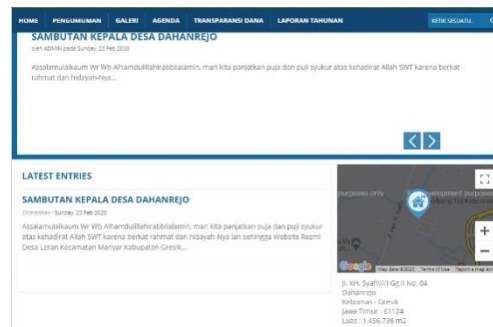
HOME PENGUMUMAN GALERI AGENDA TRANSPARANSI DANA LAPORAN TAHUNAN KETIK SESUATU...

SAMBUTAN KEPALA DESA DAHANREJO

oleh ADMIN pada Sunday, 23 Feb 2020

Assalamualaikum Wr Wb Alhamdulillahirobbilalamin, mari kita panjatkan puja dan puji syukur atas kehadirat Allah SWT karena berkat rahmat dan hidayah-Nya...

LATEST ENTRIES

SAMBUTAN KEPALA DESA DAHANREJO

Diterbitkan: Sunday, 23 Feb 2020

Assalamualaikum Wr Wb Alhamdulillahirobbilalamin, mari kita panjatkan puja dan puji syukur atas kehadirat Allah SWT karena berkat rahmat dan hidayah-Nya lah sehingga Website Resmi Desa Loran Kecamatan Manyar Kabupaten Gresik...

purposes only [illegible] purposes

Google Map data ©2020 Terms of Use Report a map error

Jl. KH. Syafi'i/Gg II No. 04
Dahanrejo
Kebomas - Gresik
Jawa Timur : 61124
Luas : 1.456.736 m2